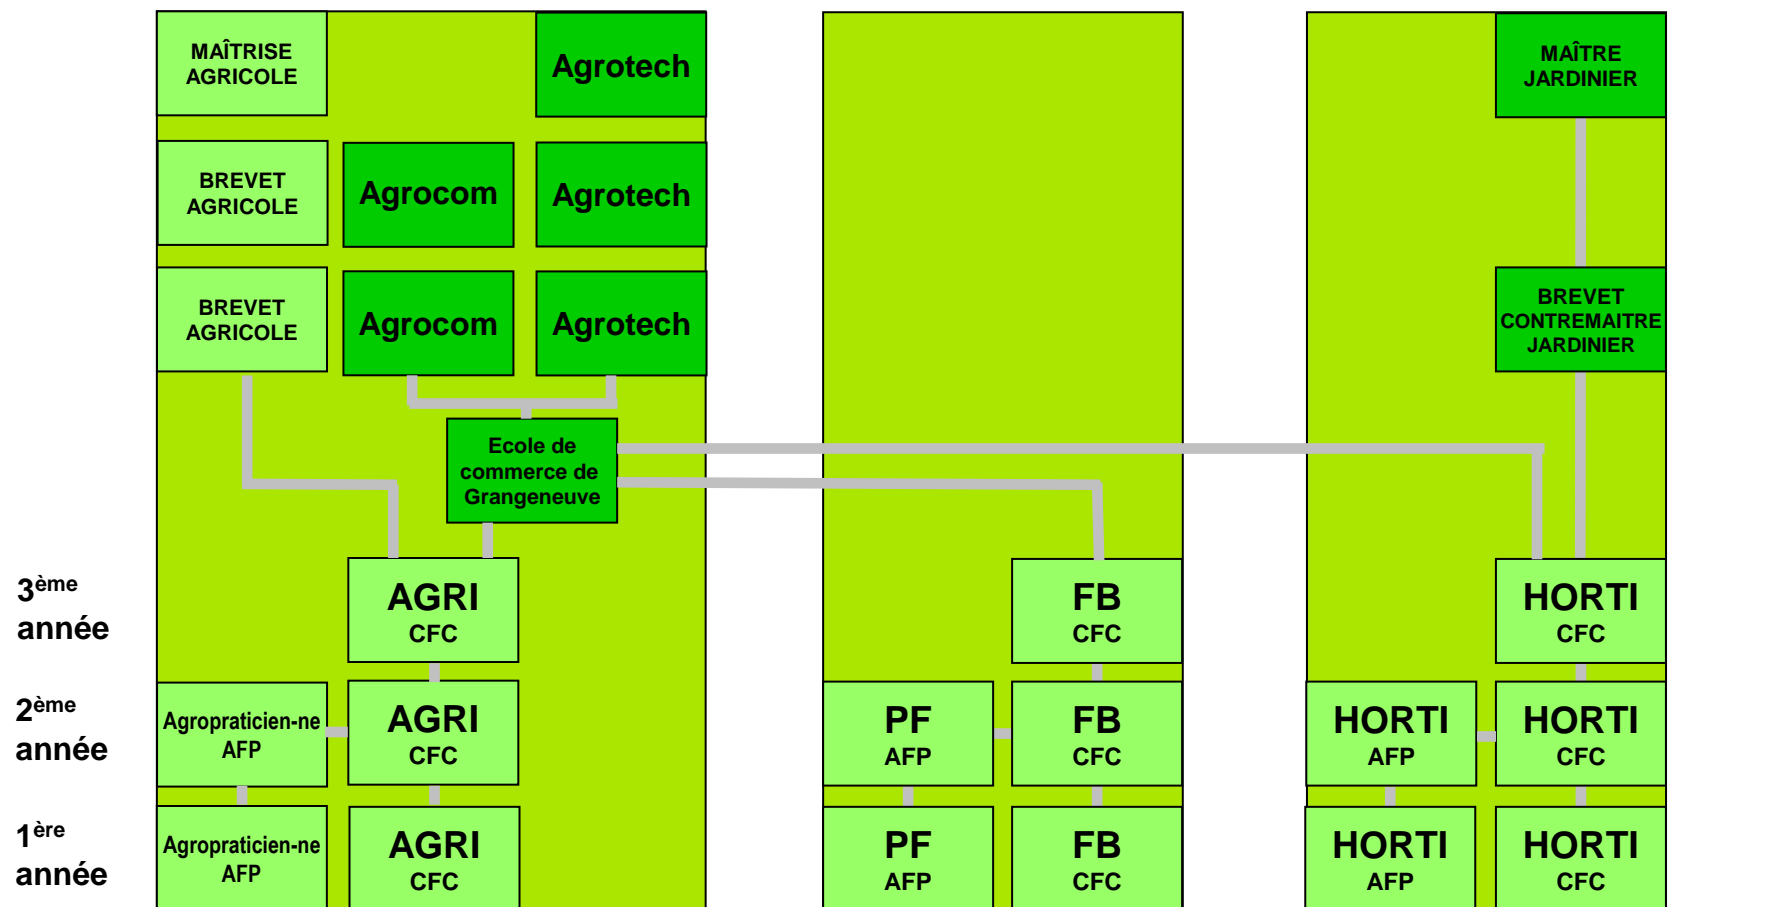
MAÎTRISE AGRICOLE

Agrotech

BREVET AGRICOLE

Agrocom

Agrotech

BREVET AGRICOLE

Agrocom

Agrotech

Ecole de commerce de Grangeneuve

MAÎTRE JARDINIER

BREVET CONTREMAITRE JARDINIER

3ème année

AGRI CFC

FB CFC

HORTI CFC

2ème année

Agropraticien-ne AFP

AGRI CFC

PF AFP

FB CFC

HORTI AFP

HORTI CFC

1ère année

Agropraticien-ne AFP

AGRI CFC

PF AFP

FB CFC

HORTI AFP

HORTI CFC